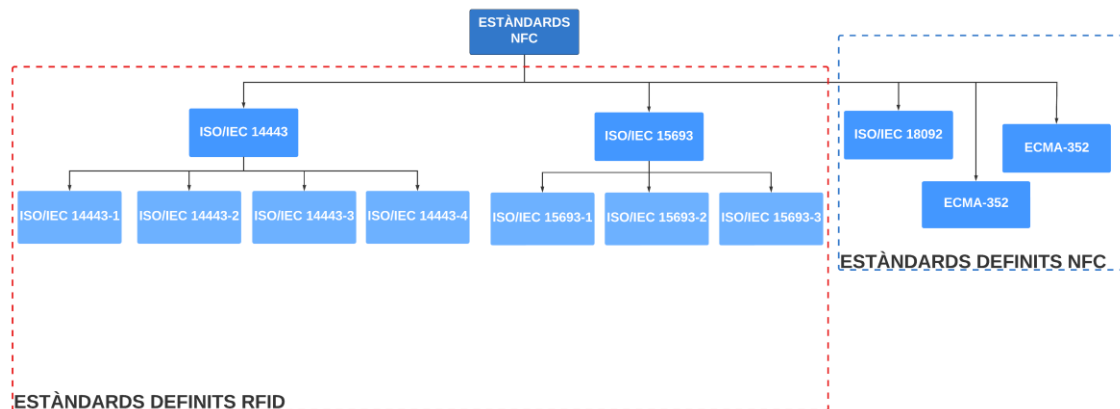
ESTÀNDARDS NFC

ISO/IEC 14443

ISO/IEC 15693

ISO/IEC 18092

ECMA-352

ECMA-352

ISO/IEC 14443-1

ISO/IEC 14443-2

ISO/IEC 14443-3

ISO/IEC 14443-4

ISO/IEC 15693-1

ISO/IEC 15693-2

ISO/IEC 15693-3

ESTÀNDARDS DEFINITS NFC

ESTÀNDARDS DEFINITS RFID